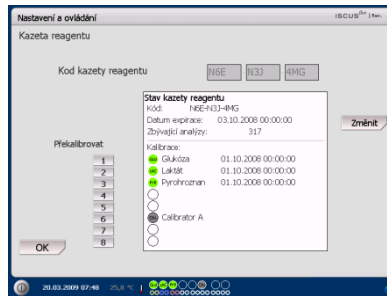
Nastavení a ovládání

ISCUS$^{flex}$ | Ren.

Kazeta reagentu

Kod kazety reagentu

N6E

N3J

4MG

Stav kazety reagentu

Kód: N6E-N3J-4MG

Datum expirace: 03.10.2008 00:00:00

Zbývající analýzy: 317

Kalibrace:

Glukóza 01.10.2008 00:00:00

Laktát 01.10.2008 00:00:00

Pyrohroznan 01.10.2008 00:00:00

Calibrator A

Změnit

Překalibrovat

1

2

3

4

5

6

7

8

OK

20.03.2009 07:48